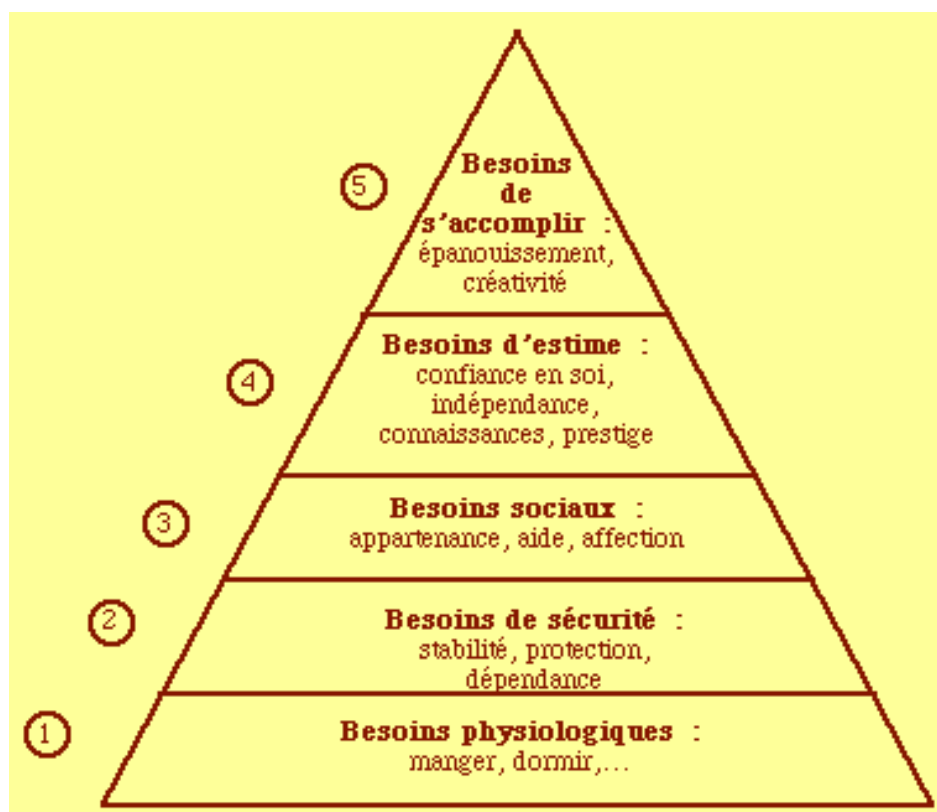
5

Besoins de s'accomplir : épanouissement, créativité

4

Besoins d'estime : confiance en soi, indépendance, connaissances, prestige

3

Besoins sociaux : appartenance, aide, affection

2

Besoins de sécurité : stabilité, protection, dépendance

1

Besoins physiologiques : manger, dormir,...